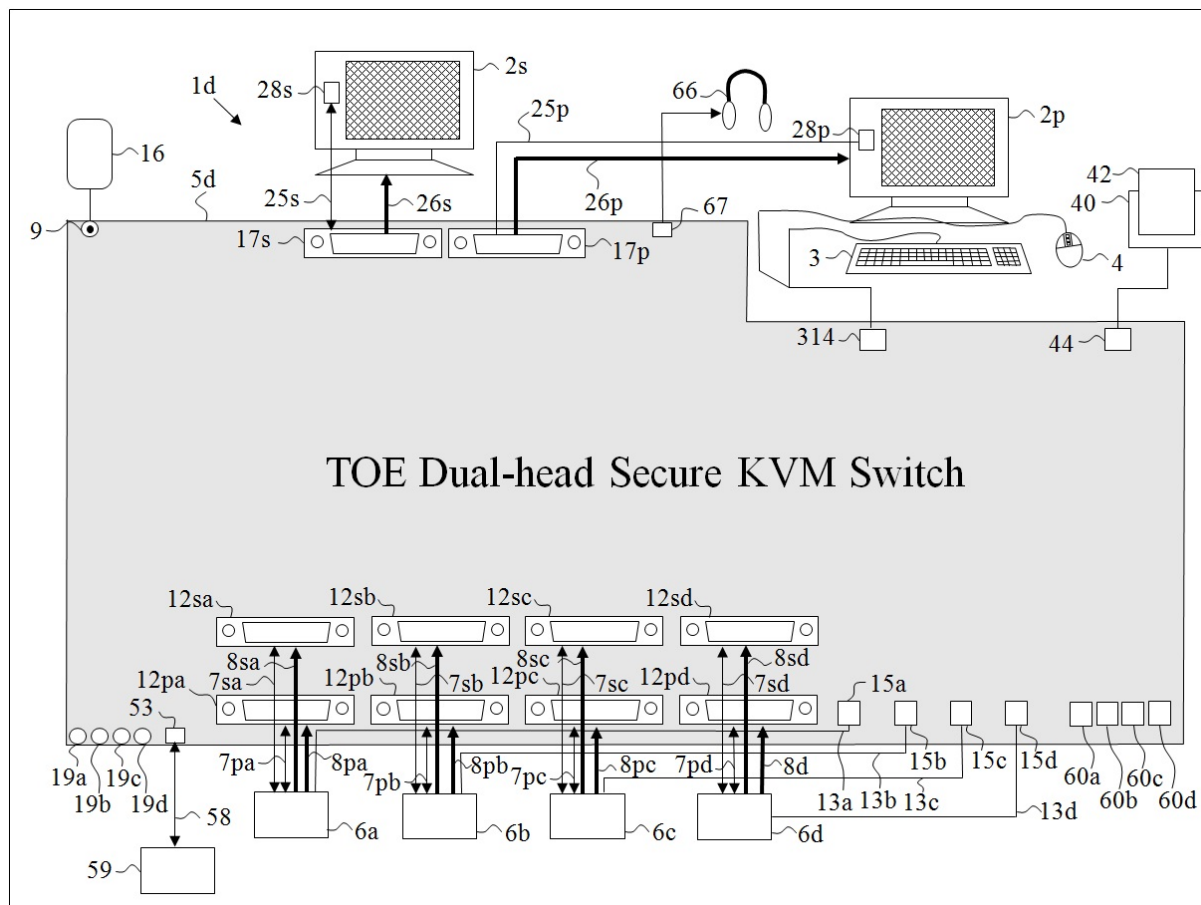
1d
16
28s
2s
66
25p
28p
2p
42
40
5d
25s
26s
26p
67
9
17s
17p
3
4
314
44
TOE Dual-head Secure KVM Switch
12sa
12sb
12sc
12sd
8sa
7sa
8sb
7sb
8sc
7sc
8sd
7sd
12pa
12pb
12pc
12pd
15a
53
7pa
8pa
7pb
8pb
7pc
8pc
7pd
8d
15b
15c
15d
60a
60b
60c
60d
19a
19b
19c
19d
58
13a
13b
13c
13d
6a
6b
6c
6d
59